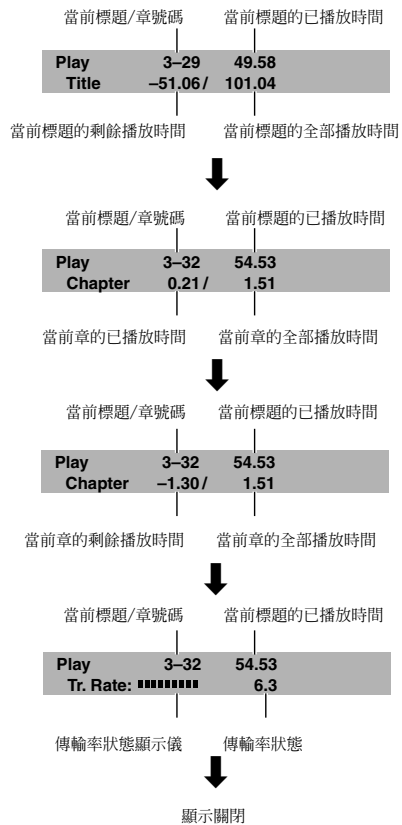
當前標題/章號碼　當前標題的已播放時間

Play 3–29 49.58
Title –51.06 / 101.04

當前標題的剩餘播放時間　當前標題的全部播放時間

當前標題/章號碼　當前標題的已播放時間

Play 3–32 54.53
Chapter 0.21 / 1.51

當前章的已播放時間　當前章的全部播放時間

當前標題/章號碼　當前標題的已播放時間

Play 3–32 54.53
Chapter –1.30 / 1.51

當前章的剩餘播放時間　當前章的全部播放時間

當前標題/章號碼　當前標題的已播放時間

Play 3–32 54.53
Tr. Rate: ▮▮▮▮▮▮▮▮▮ 6.3

傳輸率狀態顯示儀　傳輸率狀態

顯示關閉